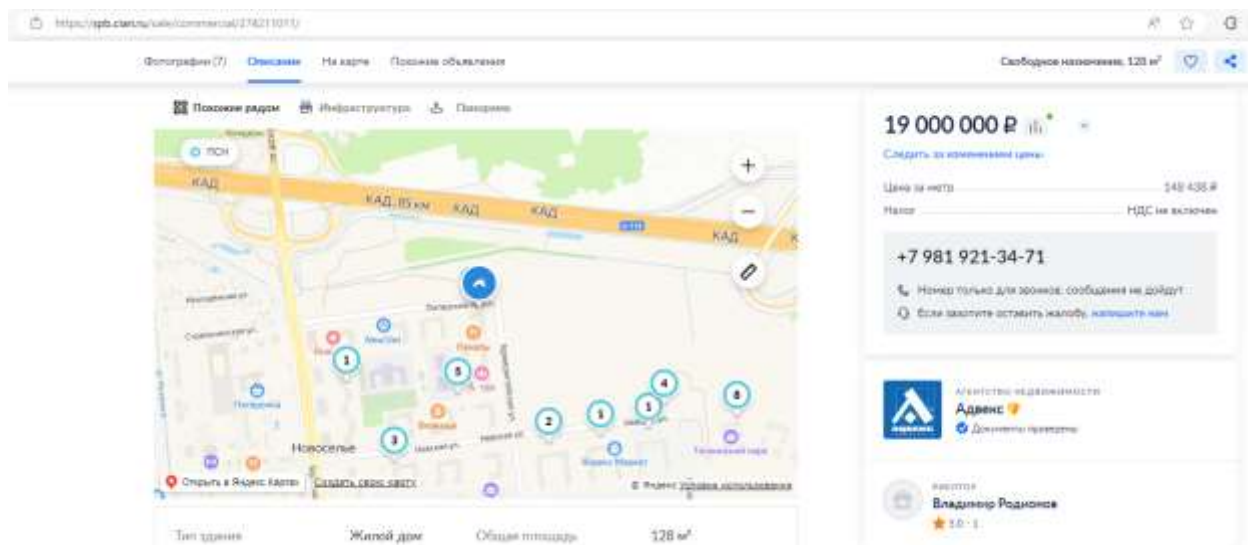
https://spb.cian.ru/sale/commercial/274211011/

Фотографии (7) Описание На карте Похожие объявления

Свободное назначение, 128 м²

Похожие рядом Инфраструктура Панорама

ПСН

КАД

КАД, 85 км

КАД

КАД

КАД

Новоселье

1 5 3 2 1 1 4 8

Открыть в Яндекс Картах Создать свою карту

© Яндекс Условия использования

19 000 000 ₽

Следить за изменением цены

Цена за метр 148 438 ₽

Налог НДС не включен

+7 981 921-34-71

Номер только для звонков, сообщения не дойдут

Если захотите оставить жалобу, напишите нам

Агентство недвижимости

Адвекс

Документы проверены

Риелтор

Владимир Родионов

5.0 · 1

Тип здания Жилой дом Общая площадь 128 м²